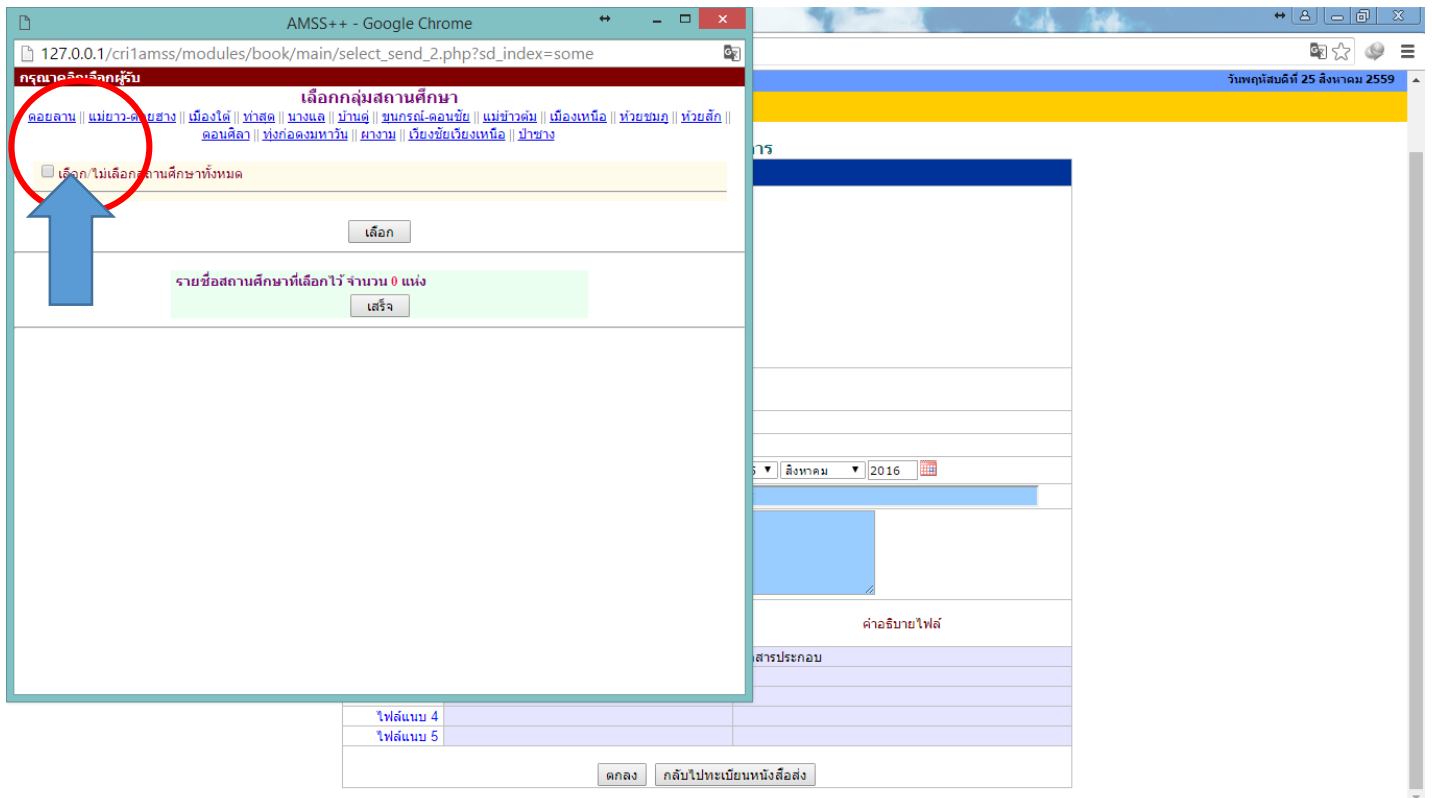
AMSS++ - Google Chrome

127.0.0.1/cri1amss/modules/book/main/select_send_2.php?sd_index=some

กรุณาคลิกเลือกผู้รับ

เลือกกลุ่มสถานศึกษา

ดอยลาน || แม่ยาว-ดอยฮาง || เมืองใต้ || ท่าสุด || นางแล || บ้านดู่ || ขุนกรณ์-ดอนชัย || แม่ข้าวต้ม || เมืองเหนือ || ห้วยชมภู || ห้วยสัก || ดอนศิลา || ทุ่งก่อดงมหาวัน || ผางาม || เวียงชัยเวียงเหนือ || ป่าซาง

เลือก/ไม่เลือกสถานศึกษาทั้งหมด

เลือก

รายชื่อสถานศึกษาที่เลือกไว้ จำนวน 0 แห่ง

เสร็จ

วันพฤหัสบดีที่ 25 สิงหาคม 2559

าร

สิงหาคม 2016

คำอธิบายไฟล์

สารประกอบ

ไฟล์แนบ 4

ไฟล์แนบ 5

ตกลง

กลับไปทะเบียนหนังสือส่ง